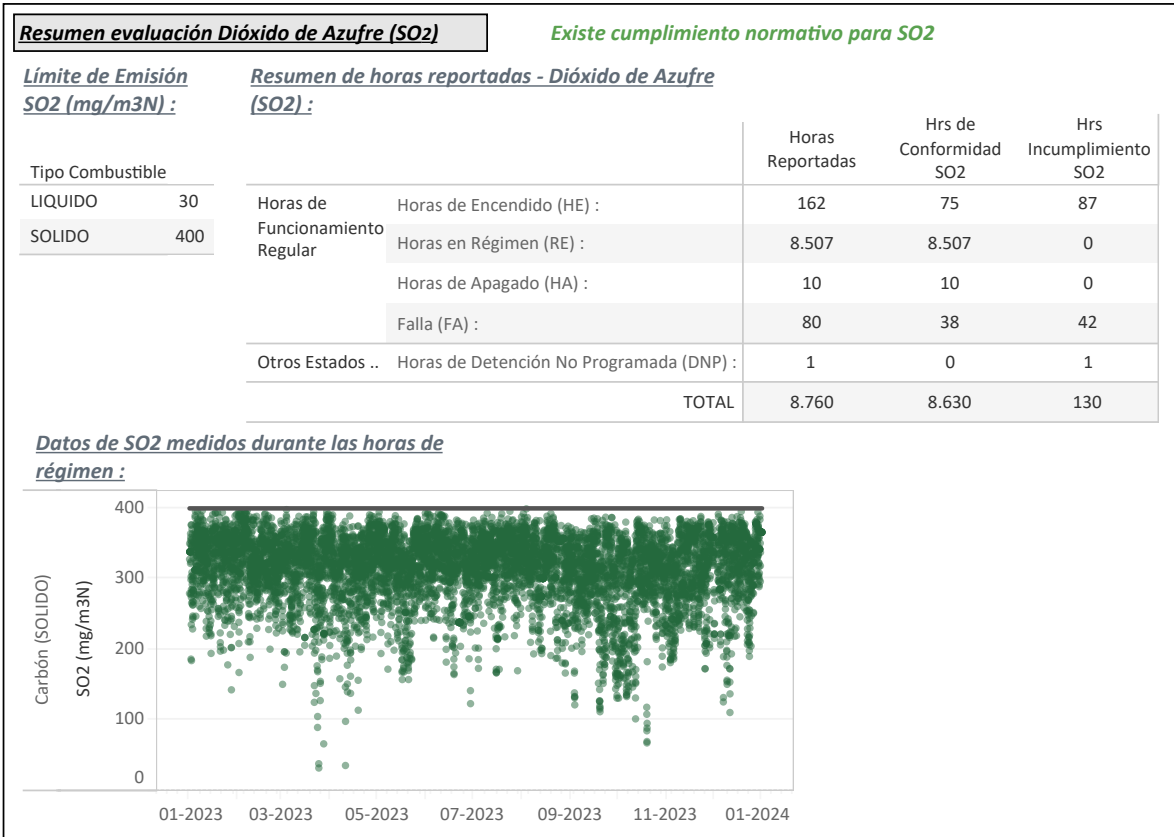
Resumen evaluación Dióxido de Azufre (SO2)

Existe cumplimiento normativo para SO2

Límite de Emisión SO2 (mg/m3N) :

| Tipo Combustible | |
|---|---|
| LIQUIDO | 30 |
| SOLIDO | 400 |

Resumen de horas reportadas - Dióxido de Azufre (SO2) :

| | | Horas Reportadas | Hrs de Conformidad SO2 | Hrs Incumplimiento SO2 |
|---|---|---|---|---|
| Horas de Funcionamiento Regular | Horas de Encendido (HE) : | 162 | 75 | 87 |
| | Horas en Régimen (RE) : | 8.507 | 8.507 | 0 |
| | Horas de Apagado (HA) : | 10 | 10 | 0 |
| | Falla (FA) : | 80 | 38 | 42 |
| Otros Estados .. | Horas de Detención No Programada (DNP) : | 1 | 0 | 1 |
| | TOTAL | 8.760 | 8.630 | 130 |

Datos de SO2 medidos durante las horas de régimen :

Carbón (SOLIDO)
SO2 (mg/m3N)
400
300
200
100
0
01-2023 03-2023 05-2023 07-2023 09-2023 11-2023 01-2024